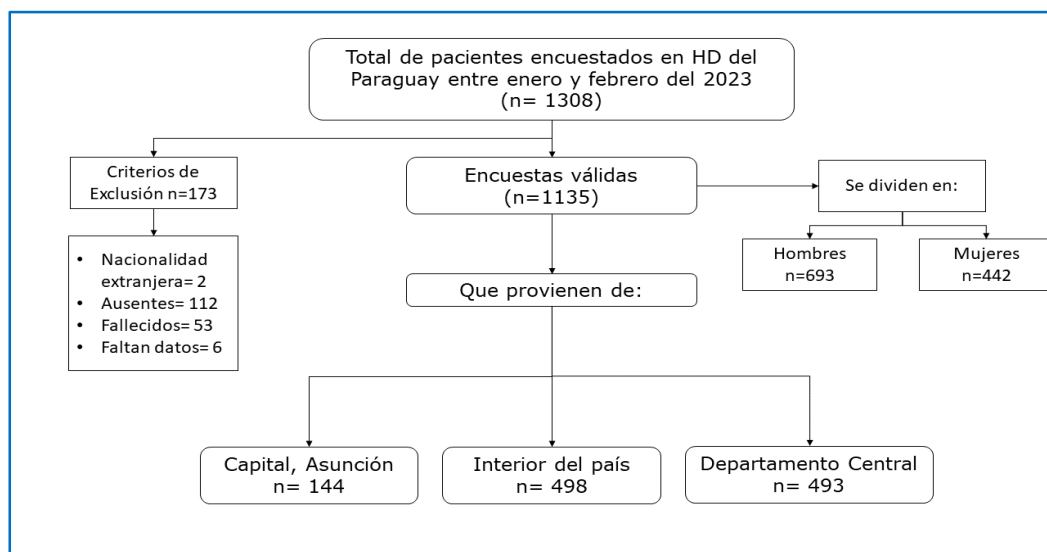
Total de pacientes encuestados en HD del Paraguay entre enero y febrero del 2023 (n= 1308)

Criterios de Exclusión n=173

- Nacionalidad extranjera= 2
- Ausentes= 112
- Fallecidos= 53
- Faltan datos= 6

Encuestas válidas (n=1135)

Se dividen en:

Hombres n=693

Mujeres n=442

Que provienen de:

Capital, Asunción n= 144

Interior del país n= 498

Departamento Central n= 493